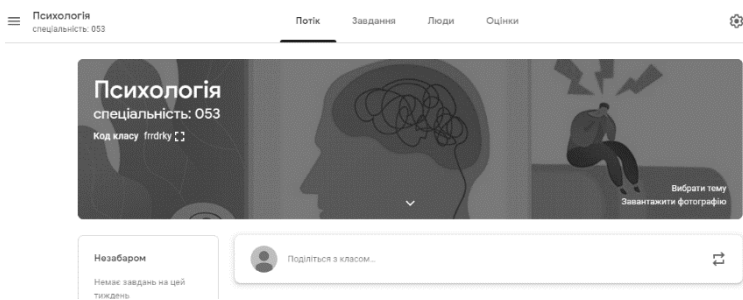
Психологія
спеціальність: 053

Потік Завдання Люди Оцінки

Психологія
спеціальність: 053
Код класу frrdrky

Вибрати тему
Завантажити фотографію

Незабаром
Немає завдань на цей тиждень

Поділіться з класом...